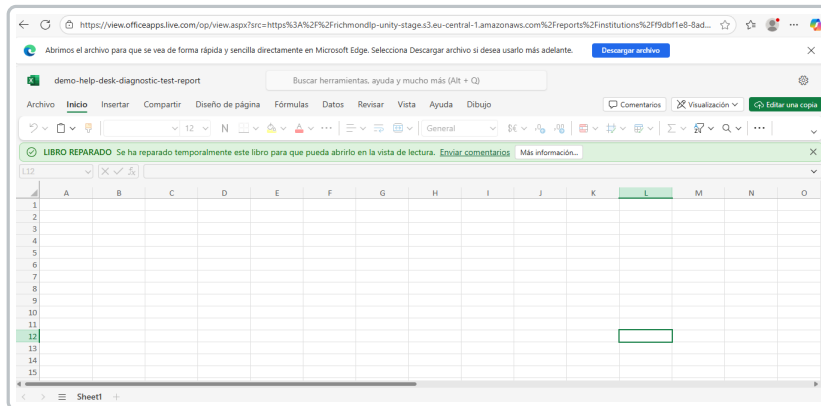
https://view.officeapps.live.com/op/view.aspx?src=https%3A%2F%2Frichmondlp-unity-stage.s3.eu-central-1.amazonaws.com%2Freports%2Finstitutions%2Ff9dbf1e8-8ad...

Abrimos el archivo para que se vea de forma rápida y sencilla directamente en Microsoft Edge. Selecciona Descargar archivo si deseas usarlo más adelante. Descargar archivo

demo-help-desk-diagnostic-test-report

Buscar herramientas, ayuda y mucho más (Alt + Q)

Archivo Inicio Insertar Compartir Diseño de página Fórmulas Datos Revisar Vista Ayuda Dibujo

Comentarios Visualización Editar una copia

12 N General

LIBRO REPARADO Se ha reparado temporalmente este libro para que pueda abrirlo en la vista de lectura. Enviar comentarios Más información...

L12

| | A | B | C | D | E | F | G | H | I | J | K | L | M | N | O |
|---|---|---|---|---|---|---|---|---|---|---|---|---|---|---|---|
| 1 | | | | | | | | | | | | | | | |
| 2 | | | | | | | | | | | | | | | |
| 3 | | | | | | | | | | | | | | | |
| 4 | | | | | | | | | | | | | | | |
| 5 | | | | | | | | | | | | | | | |
| 6 | | | | | | | | | | | | | | | |
| 7 | | | | | | | | | | | | | | | |
| 8 | | | | | | | | | | | | | | | |
| 9 | | | | | | | | | | | | | | | |
| 10 | | | | | | | | | | | | | | | |
| 11 | | | | | | | | | | | | | | | |
| 12 | | | | | | | | | | | | | | | |
| 13 | | | | | | | | | | | | | | | |
| 14 | | | | | | | | | | | | | | | |
| 15 | | | | | | | | | | | | | | | |

Sheet1 +